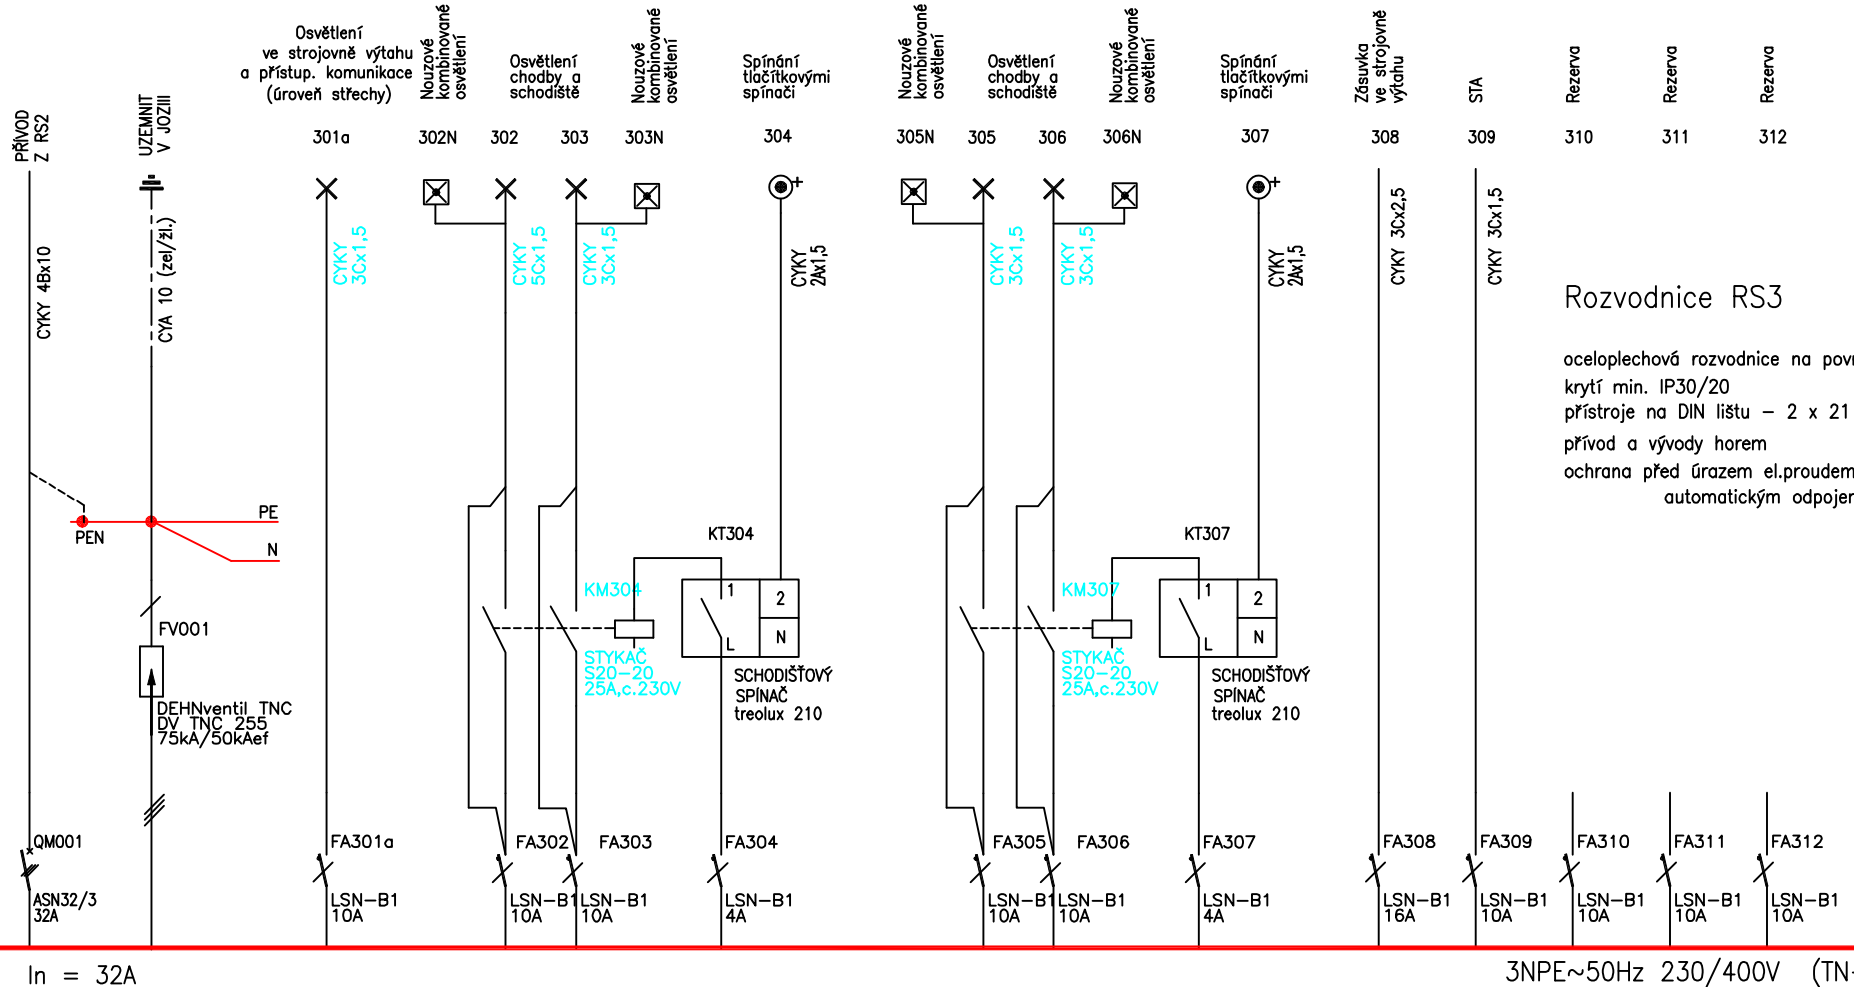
PŘÍVOD Z RS2

UZEMNIT V JOZIII

Osvětlení ve strojovně výtahu a přístup. komunikace (úroveň střechy)

Nouzové kombinované osvětlení

Osvětlení chodby a schodiště

Nouzové kombinované osvětlení

Spínání tlačítkovými spínači

Nouzové kombinované osvětlení

Osvětlení chodby a schodiště

Nouzové kombinované osvětlení

Spínání tlačítkovými spínači

Zásuvka ve strojovně výtahu

STA

Rezerva

Rezerva

Rezerva

301a 302N 302 303 303N 304 305N 305 306 306N 307 308 309 310 311 312

CYKY 4Bx10

CYA 10 (zel/žl.)

CYKY 3Cx1,5

CYKY 5Cx1,5

CYKY 3Cx1,5

CYKY 2Ax1,5

CYKY 3Cx1,5

CYKY 3Cx1,5

CYKY 2Ax1,5

CYKY 3Cx2,5

CYKY 3Cx1,5

Rozvodnice RS3

oceloplechová rozvodnice na povr
krytí min. IP30/20
přístroje na DIN lištu – 2 x 21
přívod a vývody horem
ochrana před úrazem el.proudem
automatickým odpojen

PE

PEN

N

FV001

DEHNventil TNC
DV TNC 255
75kA/50kAef

KT304

KM304

1 2
L N

STYKAČ
S20-20
25A,c.230V

SCHODIŠŤOVÝ SPÍNAČ
treolux 210

KT307

KM307

1 2
L N

STYKAČ
S20-20
25A,c.230V

SCHODIŠŤOVÝ SPÍNAČ
treolux 210

QM001
ASN32/3
32A

FA301a
LSN-B1
10A

FA302
LSN-B1
10A

FA303
LSN-B1
10A

FA304
LSN-B1
4A

FA305
LSN-B1
10A

FA306
LSN-B1
10A

FA307
LSN-B1
4A

FA308
LSN-B1
16A

FA309
LSN-B1
10A

FA310
LSN-B1
10A

FA311
LSN-B1
10A

FA312
LSN-B1
10A

In = 32A

3NPE~50Hz 230/400V (TN-